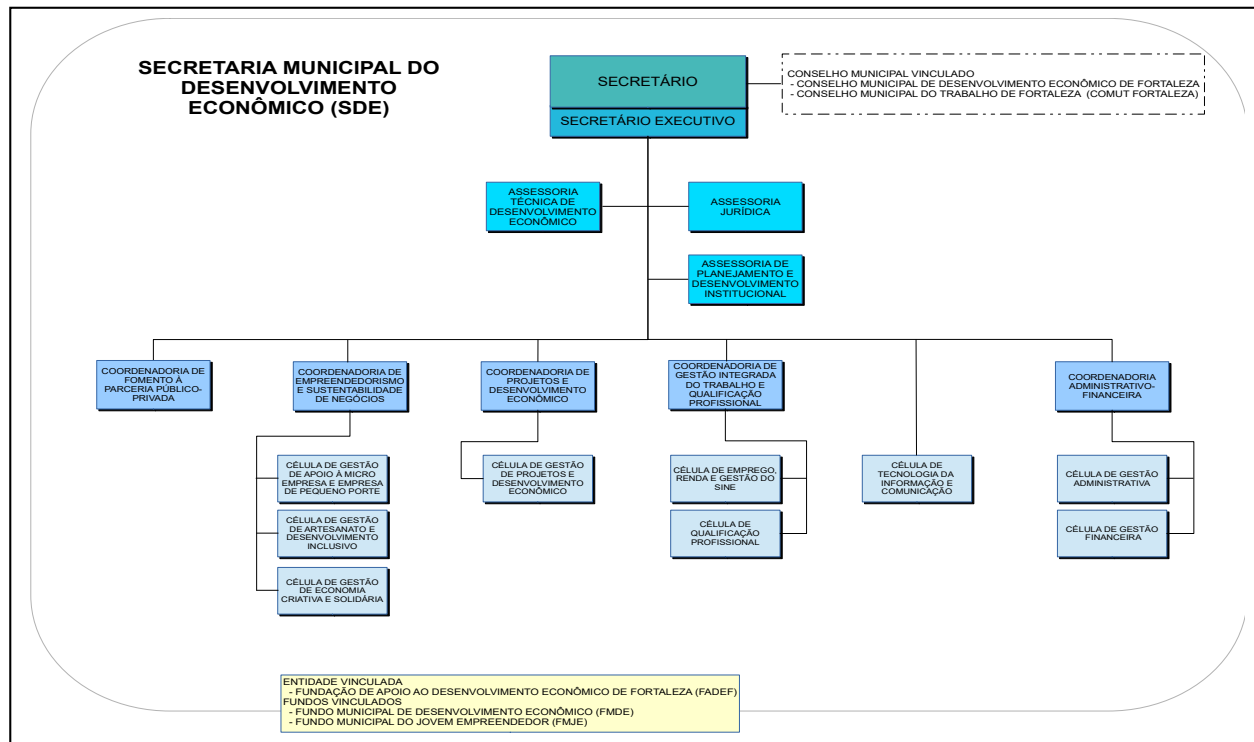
SECRETARIA MUNICIPAL DO DESENVOLVIMENTO ECONÔMICO (SDE)

SECRETÁRIO

SECRETÁRIO EXECUTIVO

CONSELHO MUNICIPAL VINCULADO
- CONSELHO MUNICIPAL DE DESENVOLVIMENTO ECONÔMICO DE FORTALEZA
- CONSELHO MUNICIPAL DO TRABALHO DE FORTALEZA (COMUT FORTALEZA)

ASSESSORIA TÉCNICA DE DESENVOLVIMENTO ECONÔMICO

ASSESSORIA JURÍDICA

ASSESSORIA DE PLANEJAMENTO E DESENVOLVIMENTO INSTITUCIONAL

COORDENADORIA DE FOMENTO À PARCERIA PÚBLICO-PRIVADA

COORDENADORIA DE EMPREENDEDORISMO E SUSTENTABILIDADE DE NEGÓCIOS

COORDENADORIA DE PROJETOS E DESENVOLVIMENTO ECONÔMICO

COORDENADORIA DE GESTÃO INTEGRADA DO TRABALHO E QUALIFICAÇÃO PROFISSIONAL

COORDENADORIA ADMINISTRATIVO-FINANCEIRA

CÉLULA DE GESTÃO DE APOIO À MICRO EMPRESA E EMPRESA DE PEQUENO PORTE

CÉLULA DE GESTÃO DE ARTESANATO E DESENVOLVIMENTO INCLUSIVO

CÉLULA DE GESTÃO DE ECONOMIA CRIATIVA E SOLIDÁRIA

CÉLULA DE GESTÃO DE PROJETOS E DESENVOLVIMENTO ECONÔMICO

CÉLULA DE EMPREGO, RENDA E GESTÃO DO SINE

CÉLULA DE QUALIFICAÇÃO PROFISSIONAL

CÉLULA DE TECNOLOGIA DA INFORMAÇÃO E COMUNICAÇÃO

CÉLULA DE GESTÃO ADMINISTRATIVA

CÉLULA DE GESTÃO FINANCEIRA

ENTIDADE VINCULADA
- FUNDAÇÃO DE APOIO AO DESENVOLVIMENTO ECONÔMICO DE FORTALEZA (FADEF)
FUNDOS VINCULADOS
- FUNDO MUNICIPAL DE DESENVOLVIMENTO ECONÔMICO (FMDE)
- FUNDO MUNICIPAL DO JOVEM EMPREENDEDOR (FMJE)